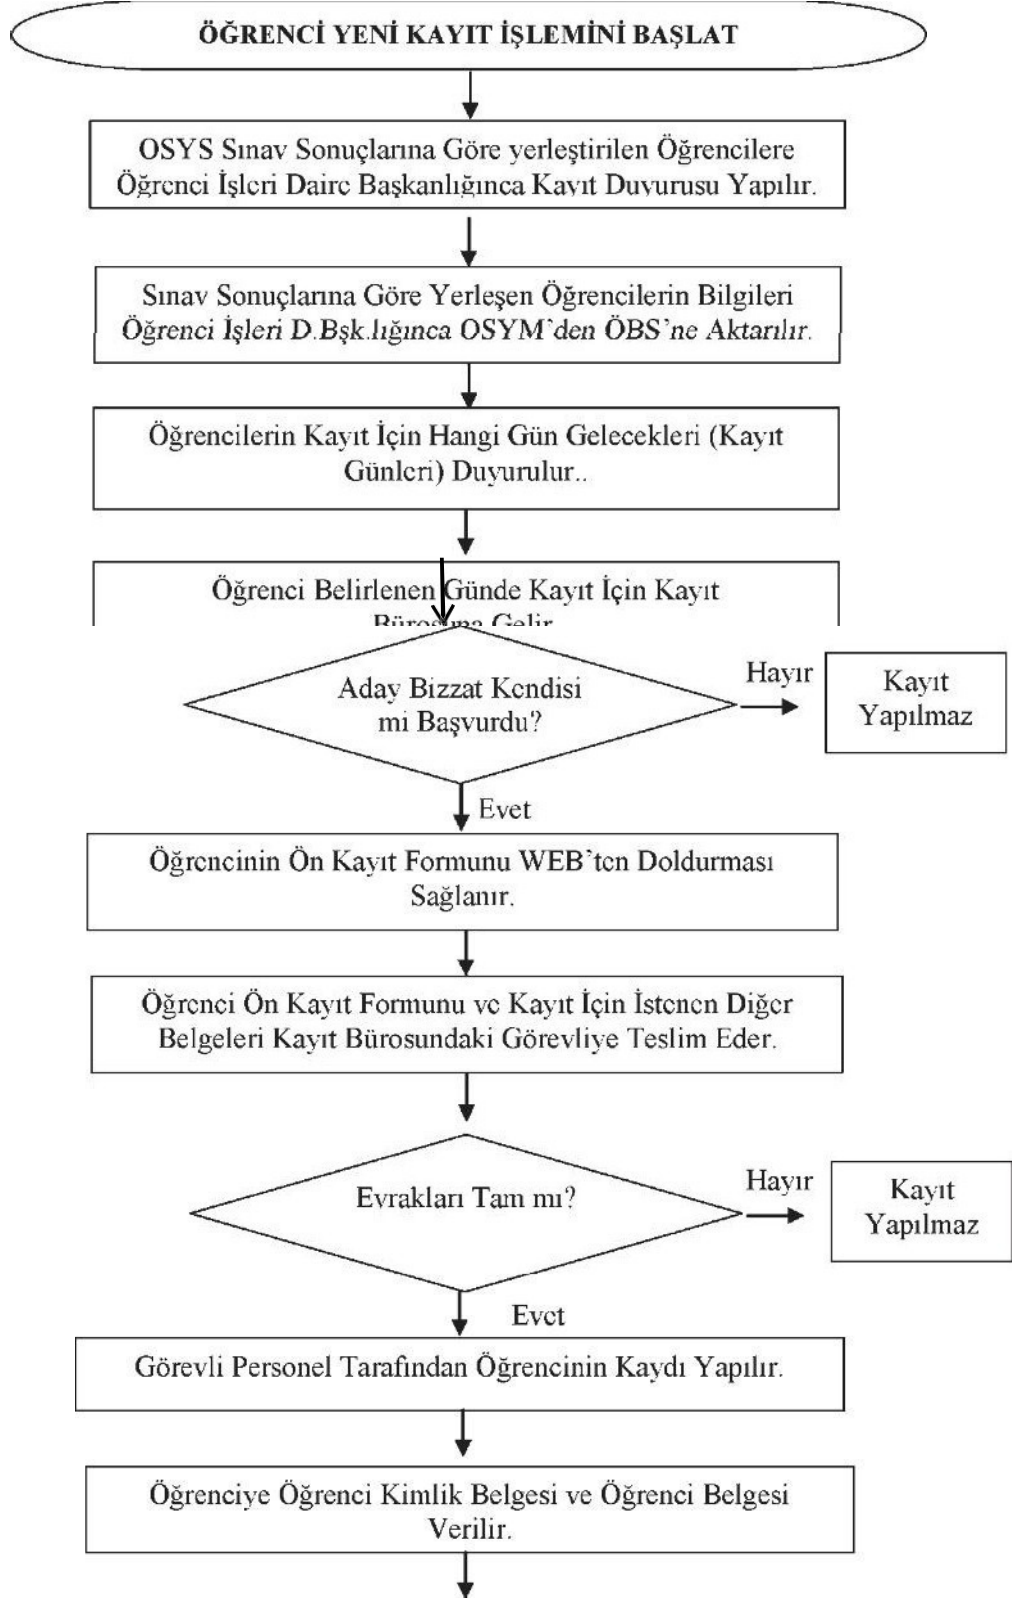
ÖĞRENCİ YENİ KAYIT İŞLEMİNİ BAŞLAT

OSYS Sınav Sonuçlarına Göre yerleştirilen Öğrencilere Öğrenci İşleri Daire Başkanlığınca Kayıt Duyurusu Yapılır.

Sınav Sonuçlarına Göre Yerleşen Öğrencilerin Bilgileri Öğrenci İşleri D.Bşk.lığınca OSYM'den ÖBS'ne Aktarılır.

Öğrencilerin Kayıt İçin Hangi Gün Gelecekleri (Kayıt Günleri) Duyurulur..

Öğrenci Belirlenen Günde Kayıt İçin Kayıt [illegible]

Aday Bizzat Kendisi mi Başvurdu?

Hayır

Kayıt Yapılmaz

Evet

Öğrencinin Ön Kayıt Formunu WEB'ten Doldurması Sağlanır.

Öğrenci Ön Kayıt Formunu ve Kayıt İçin İstenen Diğer Belgeleri Kayıt Bürosundaki Görevliye Teslim Eder.

Evrakları Tam mı?

Hayır

Kayıt Yapılmaz

Evet

Görevli Personel Tarafından Öğrencinin Kaydı Yapılır.

Öğrenciye Öğrenci Kimlik Belgesi ve Öğrenci Belgesi Verilir.